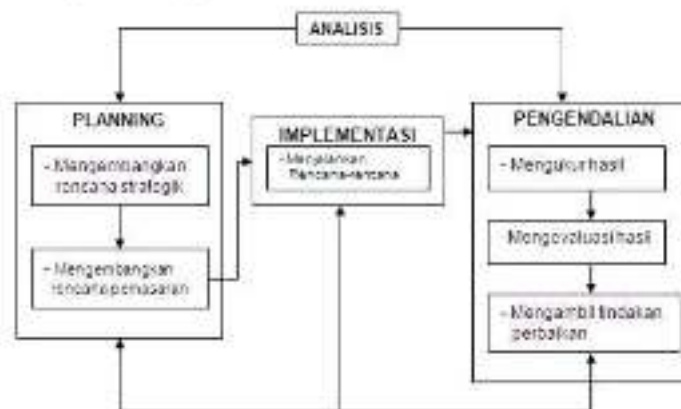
ANALISIS

PLANNING

- Mengembangkan rencana strategik

- Mengembangkan rencana pemasaran

IMPLEMENTASI

- Menjalankan Rencana-rencana

PENGENDALIAN

- Mengukur hasil

Mengevaluasi hasil

- Mengambil tindakan perbaikan